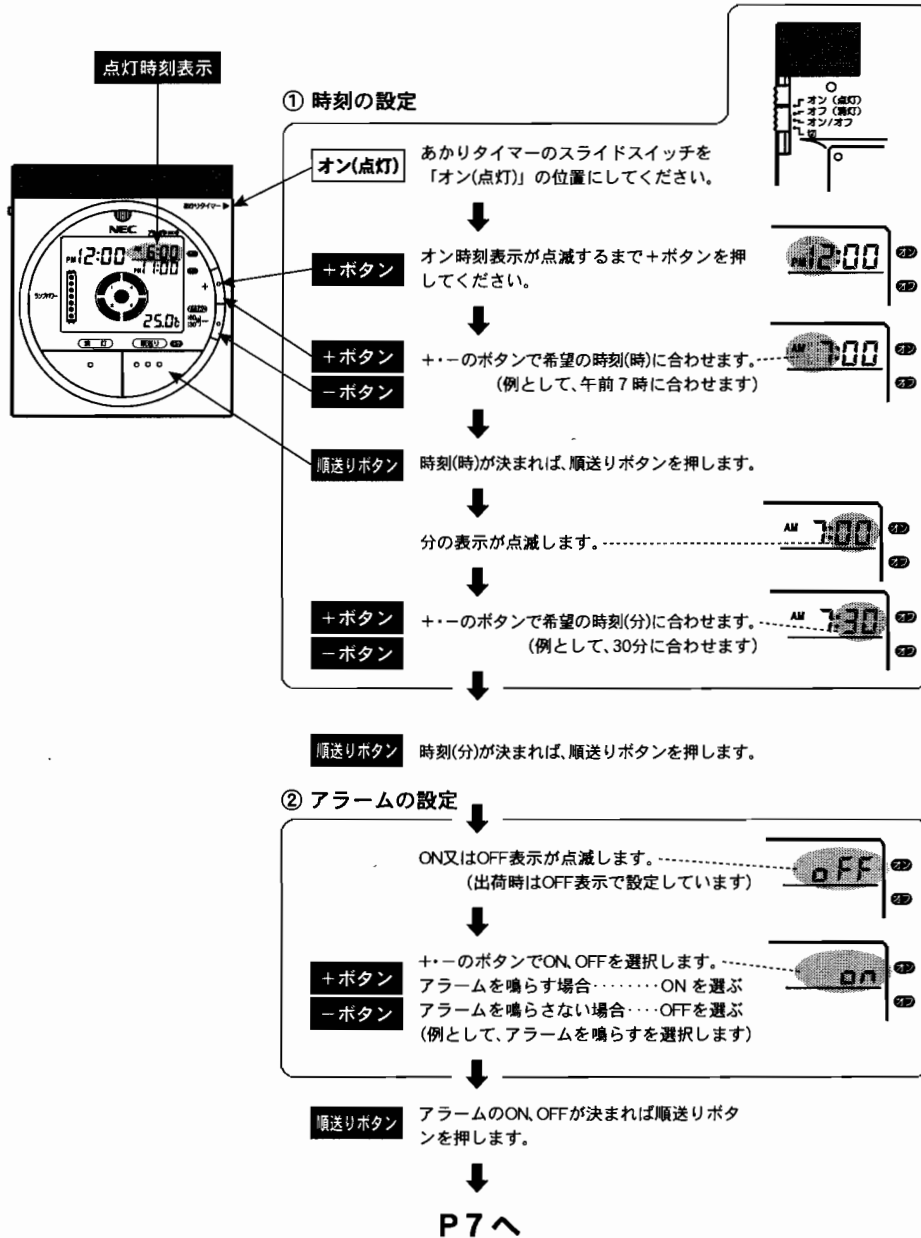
点灯時刻表示

① 時刻の設定

オン(点灯)
オン (点灯)
オフ (消灯)
オン/オフ
切

NEC
PM 12:00 PM 6:00 PM 11:00
25.0t

オン(点灯) あかりタイマーのスライドスイッチを「オン(点灯)」の位置にしてください。

+ボタン オン時刻表示が点滅するまで+ボタンを押してください。

PM 12:00

+ボタン
-ボタン
+・-のボタンで希望の時刻(時)に合わせます。(例として、午前7時に合わせます)

AM 7:00

順送りボタン 時刻(時)が決まれば、順送りボタンを押します。

分の表示が点滅します。

AM 7:00

+ボタン
-ボタン
+・-のボタンで希望の時刻(分)に合わせます。(例として、30分に合わせます)

AM 7:30

順送りボタン 時刻(分)が決まれば、順送りボタンを押します。

② アラームの設定

ON又はOFF表示が点滅します。(出荷時はOFF表示で設定しています)

oFF

+ボタン
-ボタン
+・-のボタンでON、OFFを選択します。
アラームを鳴らす場合・・・・・・・・ON を選ぶ
アラームを鳴らさない場合・・・・OFFを選ぶ
(例として、アラームを鳴らすを選択します)

on

順送りボタン アラームのON、OFFが決まれば順送りボタンを押します。

P7へ